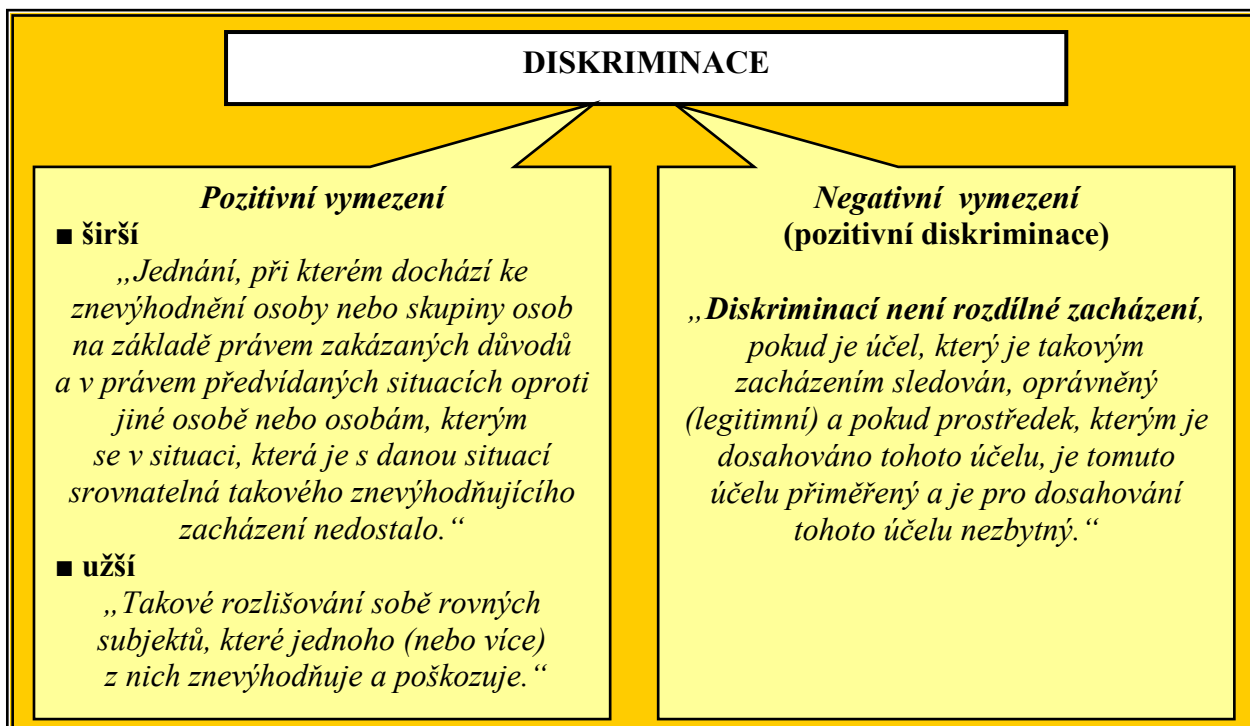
DISKRIMINACE

Pozitivní vymezení

■ širší

„Jednání, při kterém dochází ke znevýhodnění osoby nebo skupiny osob na základě právem zakázaných důvodů a v právem předvídaných situacích oproti jiné osobě nebo osobám, kterým se v situaci, která je s danou situací srovnatelná takového znevýhodňujícího zacházení nedostalo.“

■ užší

„Takové rozlišování sobě rovných subjektů, které jednoho (nebo více) z nich znevýhodňuje a poškozuje.“

Negativní vymezení
(pozitivní diskriminace)

„Diskriminací není rozdílné zacházení, pokud je účel, který je takovým zacházením sledován, oprávněný (legitimní) a pokud prostředek, kterým je dosahováno tohoto účelu, je tomuto účelu přiměřený a je pro dosahování tohoto účelu nezbytný.“